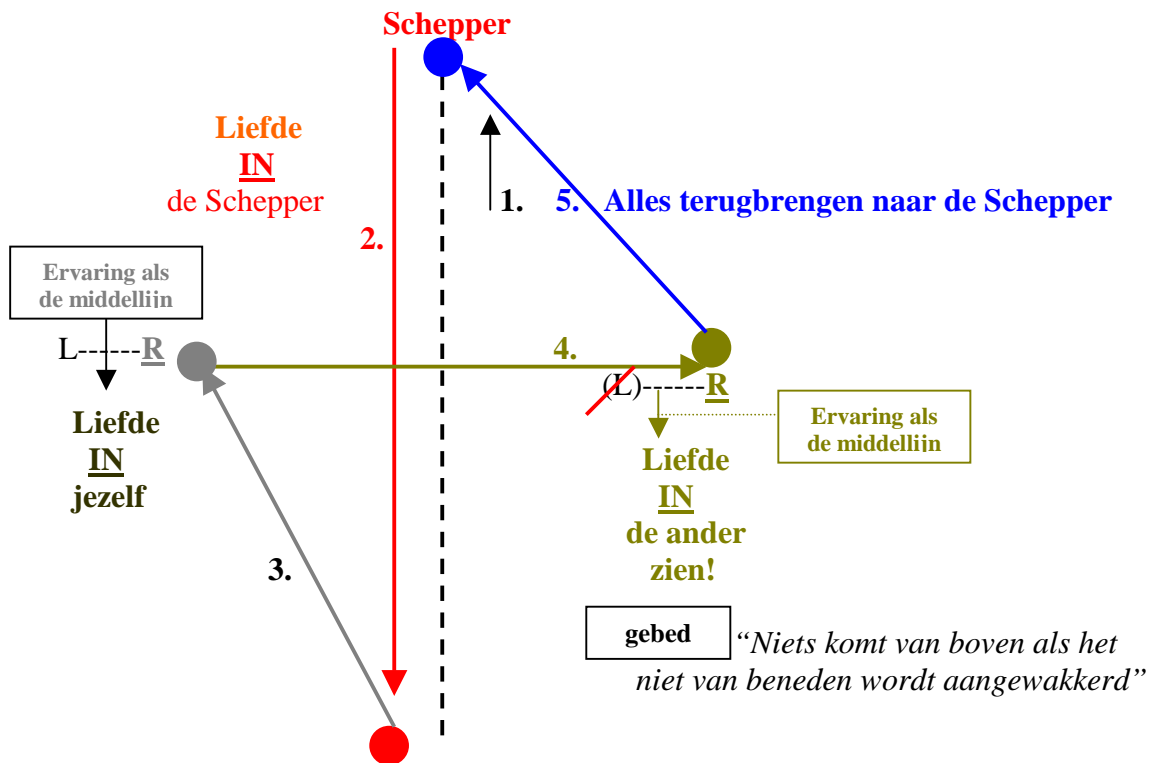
Schepper

Liefde
IN
de Schepper

1.

5. Alles terugbrengen naar de Schepper

2.

Ervaring als de middellijn

L------R

4.

(L)------R

Ervaring als de middellijn

Liefde
IN
jezelf

Liefde
IN
de ander zien!

3.

gebed

"Niets komt van boven als het niet van beneden wordt aangewakkerd"